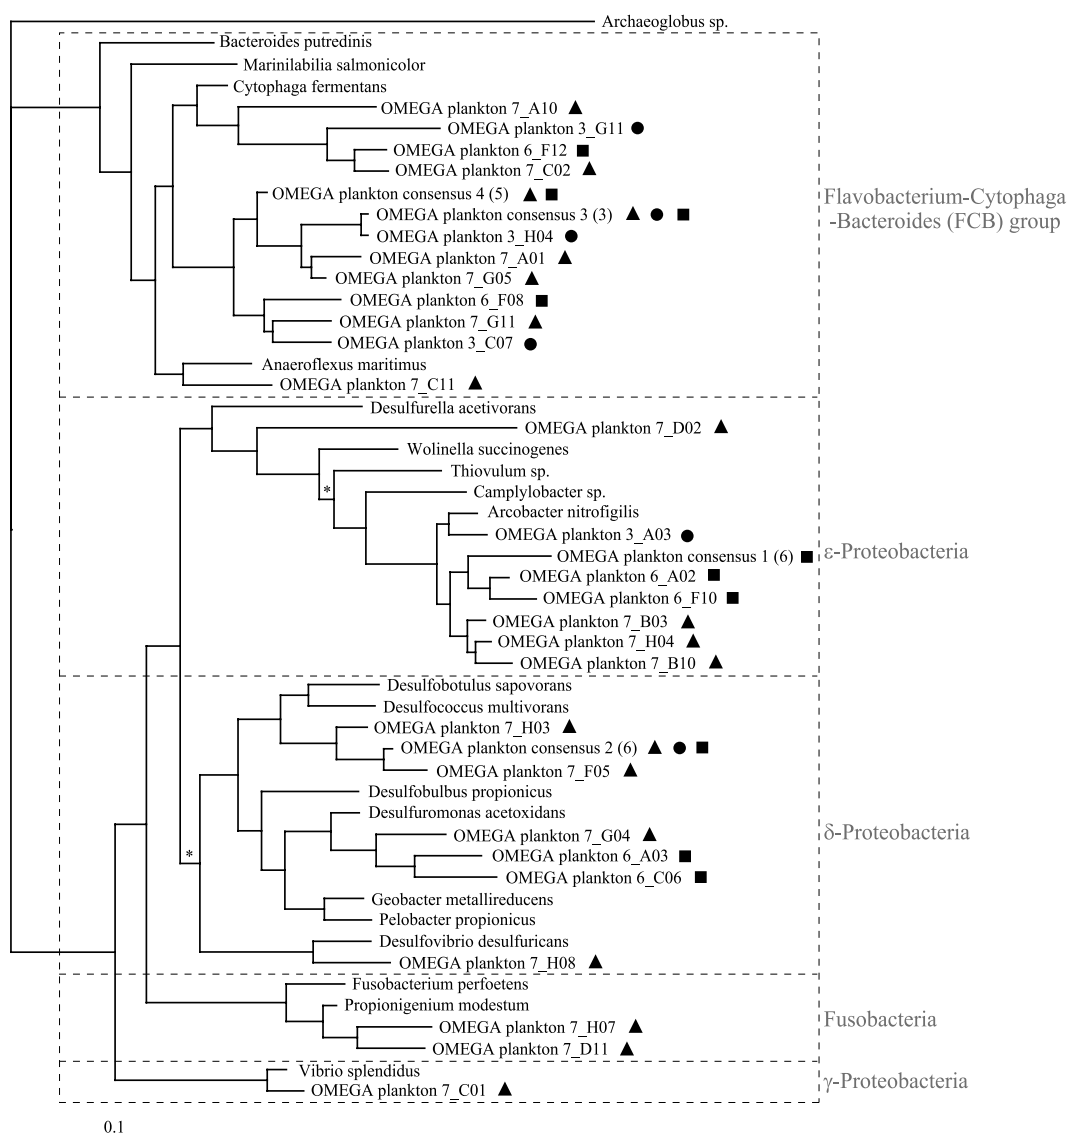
Archaeoglobus sp.
Bacteroides putredinis
Marinilabilia salmonicolor
Cytophaga fermentans
OMEGA plankton 7_A10 ▲
OMEGA plankton 3_G11 ●
OMEGA plankton 6_F12 ■
OMEGA plankton 7_C02 ▲
OMEGA plankton consensus 4 (5) ▲ ■
OMEGA plankton consensus 3 (3) ▲ ● ■
OMEGA plankton 3_H04 ●
OMEGA plankton 7_A01 ▲
OMEGA plankton 7_G05 ▲
OMEGA plankton 6_F08 ■
OMEGA plankton 7_G11 ▲
OMEGA plankton 3_C07 ●
Anaeroflexus maritimus
OMEGA plankton 7_C11 ▲
Flavobacterium-Cytophaga -Bacteroides (FCB) group

Desulfurella acetivorans
OMEGA plankton 7_D02 ▲
Wolinella succinogenes
*
Thiovulum sp.
Camplylobacter sp.
Arcobacter nitrofigilis
OMEGA plankton 3_A03 ●
OMEGA plankton consensus 1 (6) ■
OMEGA plankton 6_A02 ■
OMEGA plankton 6_F10 ■
OMEGA plankton 7_B03 ▲
OMEGA plankton 7_H04 ▲
OMEGA plankton 7_B10 ▲
ε-Proteobacteria

Desulfobotulus sapovorans
Desulfococcus multivorans
OMEGA plankton 7_H03 ▲
OMEGA plankton consensus 2 (6) ▲ ● ■
OMEGA plankton 7_F05 ▲
Desulfobulbus propionicus
Desulfuromonas acetoxidans
OMEGA plankton 7_G04 ▲
*
OMEGA plankton 6_A03 ■
OMEGA plankton 6_C06 ■
Geobacter metallireducens
Pelobacter propionicus
Desulfovibrio desulfuricans
OMEGA plankton 7_H08 ▲
δ-Proteobacteria

Fusobacterium perfoetens
Propionigenium modestum
OMEGA plankton 7_H07 ▲
OMEGA plankton 7_D11 ▲
Fusobacteria

Vibrio splendidus
OMEGA plankton 7_C01 ▲
γ-Proteobacteria

0.1